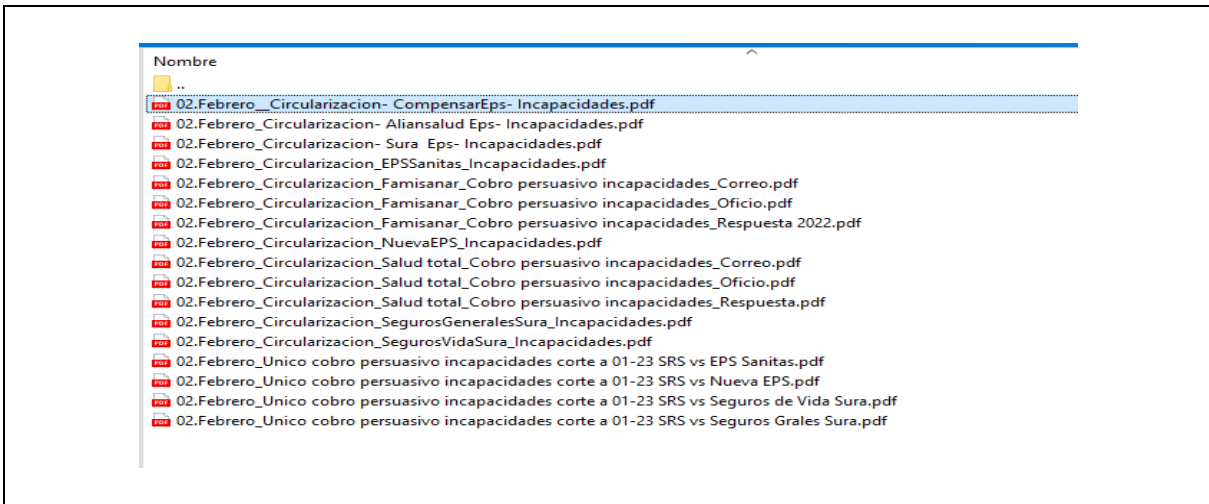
Nombre

..

02.Febrero__Circularizacion- CompensarEps- Incapacidades.pdf

02.Febrero_Circularizacion- Aliansalud Eps- Incapacidades.pdf

02.Febrero_Circularizacion- Sura Eps- Incapacidades.pdf

02.Febrero_Circularizacion_EPSSanitas_Incapacidades.pdf

02.Febrero_Circularizacion_Famisanar_Cobro persuasivo incapacidades_Correo.pdf

02.Febrero_Circularizacion_Famisanar_Cobro persuasivo incapacidades_Oficio.pdf

02.Febrero_Circularizacion_Famisanar_Cobro persuasivo incapacidades_Respuesta 2022.pdf

02.Febrero_Circularizacion_NuevaEPS_Incapacidades.pdf

02.Febrero_Circularizacion_Salud total_Cobro persuasivo incapacidades_Correo.pdf

02.Febrero_Circularizacion_Salud total_Cobro persuasivo incapacidades_Oficio.pdf

02.Febrero_Circularizacion_Salud total_Cobro persuasivo incapacidades_Respuesta.pdf

02.Febrero_Circularizacion_SegurosGeneralesSura_Incapacidades.pdf

02.Febrero_Circularizacion_SegurosVidaSura_Incapacidades.pdf

02.Febrero_Unico cobro persuasivo incapacidades corte a 01-23 SRS vs EPS Sanitas.pdf

02.Febrero_Unico cobro persuasivo incapacidades corte a 01-23 SRS vs Nueva EPS.pdf

02.Febrero_Unico cobro persuasivo incapacidades corte a 01-23 SRS vs Seguros de Vida Sura.pdf

02.Febrero_Unico cobro persuasivo incapacidades corte a 01-23 SRS vs Seguros Grales Sura.pdf